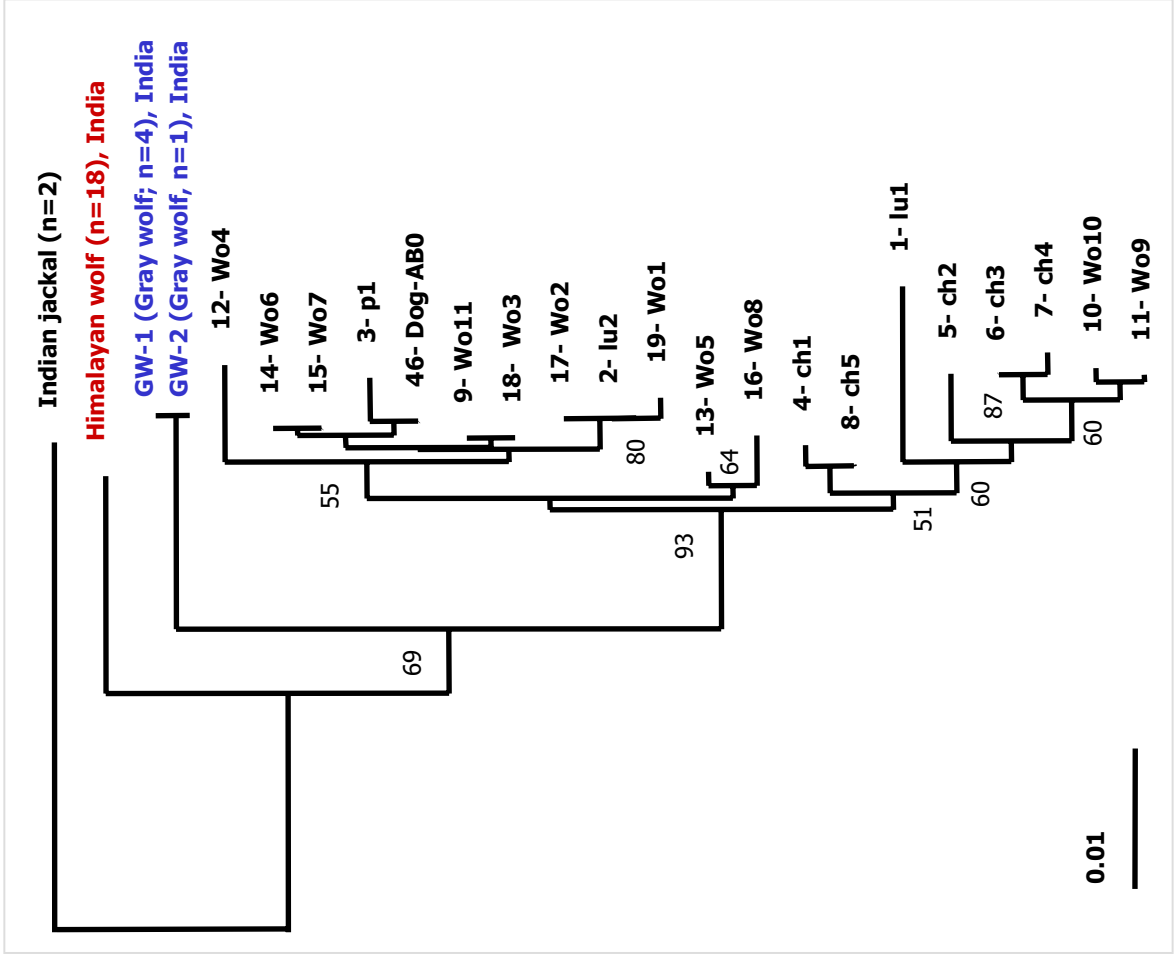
Indian jackal (n=2)
Himalayan wolf (n=18), India
GW-1 (Gray wolf; n=4), India
GW-2 (Gray wolf, n=1), India
12- Wo4
14- Wo6
15- Wo7
3- p1
46- Dog-AB0
9- Wo11
18- Wo3
17- Wo2
2- lu2
19- Wo1
13- Wo5
16- Wo8
4- ch1
8- ch5
1- lu1
5- ch2
6- ch3
7- ch4
10- Wo10
11- Wo9
55
80
64
93
51
60
87
60
69
0.01